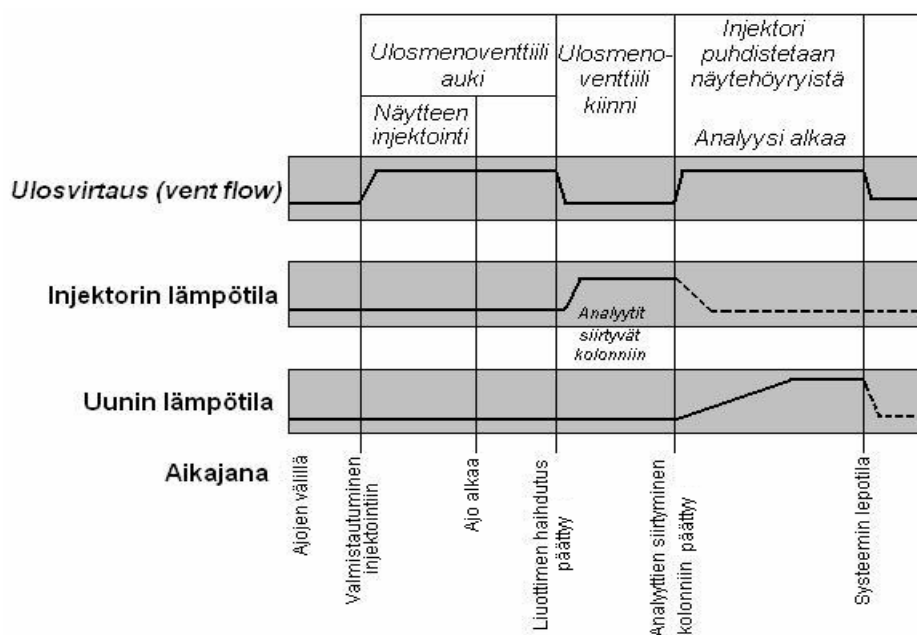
Ulosmenoventtiili auki

Näytteen injektointi

Ulosmenoventtiili kiinni

Injektori puhdistetaan näytehöyryistä

Analyysi alkaa

Ulosvirtaus (vent flow)

Injektorin lämpötila

Analyytit siirtyvät kolonniin

Uunin lämpötila

Aikajana

Ajojen välillä

Valmistautuminen injektointiin

Ajo alkaa

Liuottimen haihdutus päättyy

Analyyttien siirtyminen kolonniin päättyy

Systeemin lepotila